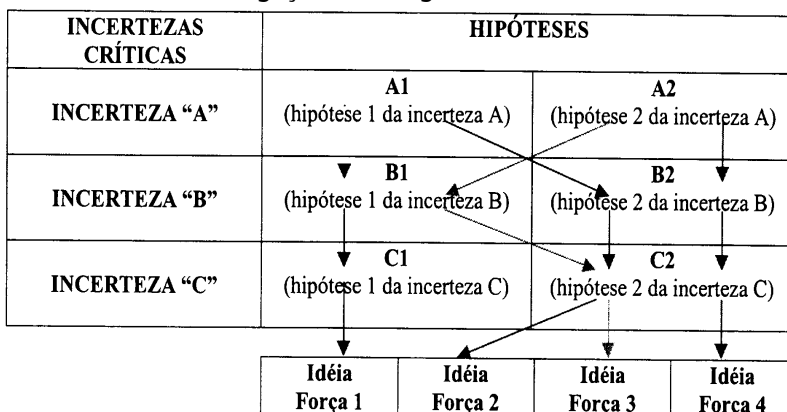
| INCERTEZAS CRÍTICAS | HIPÓTESES | |
|---|---|---|
| INCERTEZA "A" | A1 (hipótese 1 da incerteza A) | A2 (hipótese 2 da incerteza A) |
| INCERTEZA "B" | B1 (hipótese 1 da incerteza B) | B2 (hipótese 2 da incerteza B) |
| INCERTEZA "C" | C1 (hipótese 1 da incerteza C) | C2 (hipótese 2 da incerteza C) |

| Idéia Força 1 | Idéia Força 2 | Idéia Força 3 | Idéia Força 4 |
|---|---|---|---|